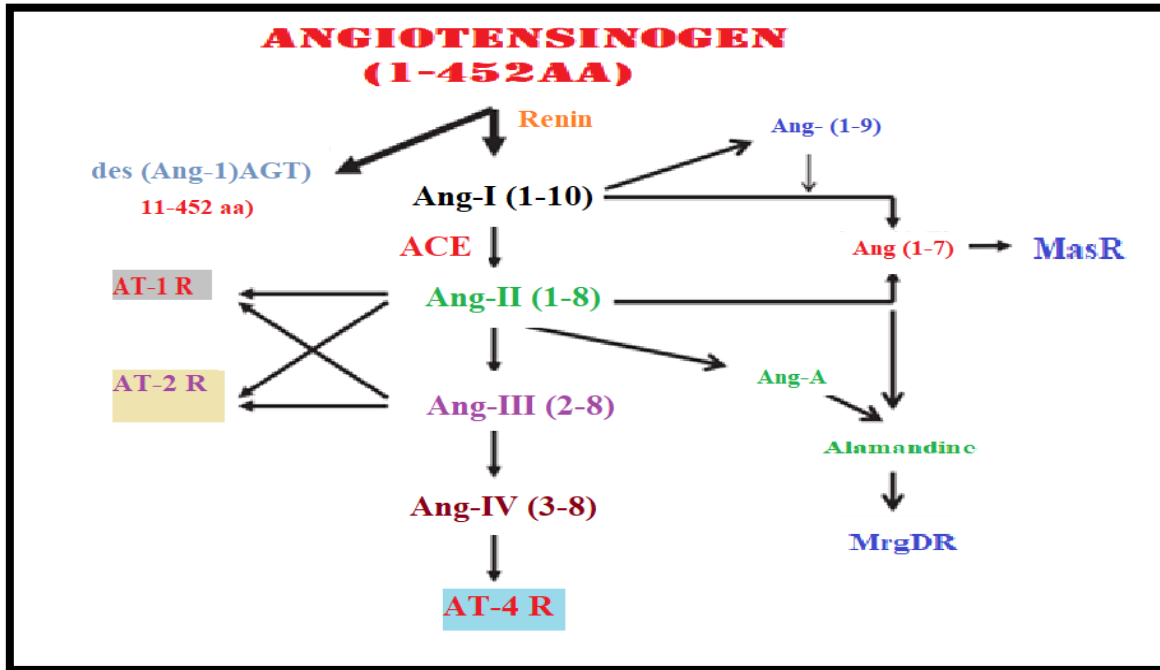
ANGIOTENSINOGEN
(1-452AA)

Renin

des (Ang-1)AGT)
11-452 aa)

Ang-I (1-10)

Ang- (1-9)

ACE

Ang (1-7)

MasR

AT-1 R

Ang-II (1-8)

AT-2 R

Ang-A

Ang-III (2-8)

Alamandine

Ang-IV (3-8)

MrgDR

AT-4 R